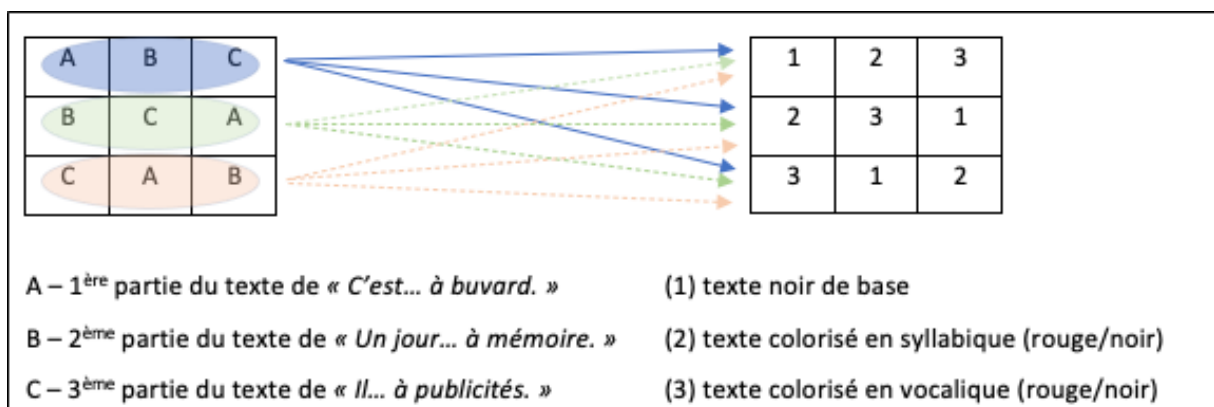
| A | B | C |
|---|---|---|
| B | C | A |
| C | A | B |

| 1 | 2 | 3 |
|---|---|---|
| 2 | 3 | 1 |
| 3 | 1 | 2 |

A – 1$^{\text{ère}}$ partie du texte de *« C'est… à buvard. »*

B – 2$^{\text{ème}}$ partie du texte de *« Un jour… à mémoire. »*

C – 3$^{\text{ème}}$ partie du texte de *« Il… à publicités. »*

(1) texte noir de base

(2) texte colorisé en syllabique (rouge/noir)

(3) texte colorisé en vocalique (rouge/noir)